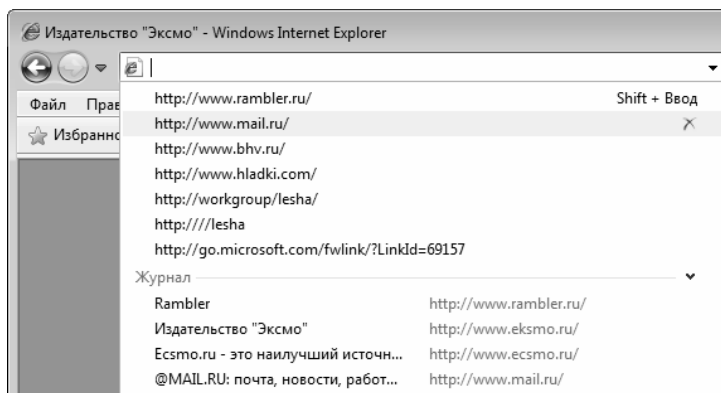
Издательство "Эксмо" - Windows Internet Explorer

Файл Прав

Избранно

http://www.rambler.ru/ Shift + Ввод

http://www.mail.ru/

http://www.bhv.ru/

http://www.hladki.com/

http://workgroup/lesha/

http:////lesha

http://go.microsoft.com/fwlink/?LinkId=69157

Журнал

| | |
|---|---|
| Rambler | http://www.rambler.ru/ |
| Издательство "Эксмо" | http://www.eksmo.ru/ |
| Ecsmo.ru - это наилучший источн... | http://www.ecsmo.ru/ |
| @MAIL.RU: почта, новости, работ... | http://www.mail.ru/ |